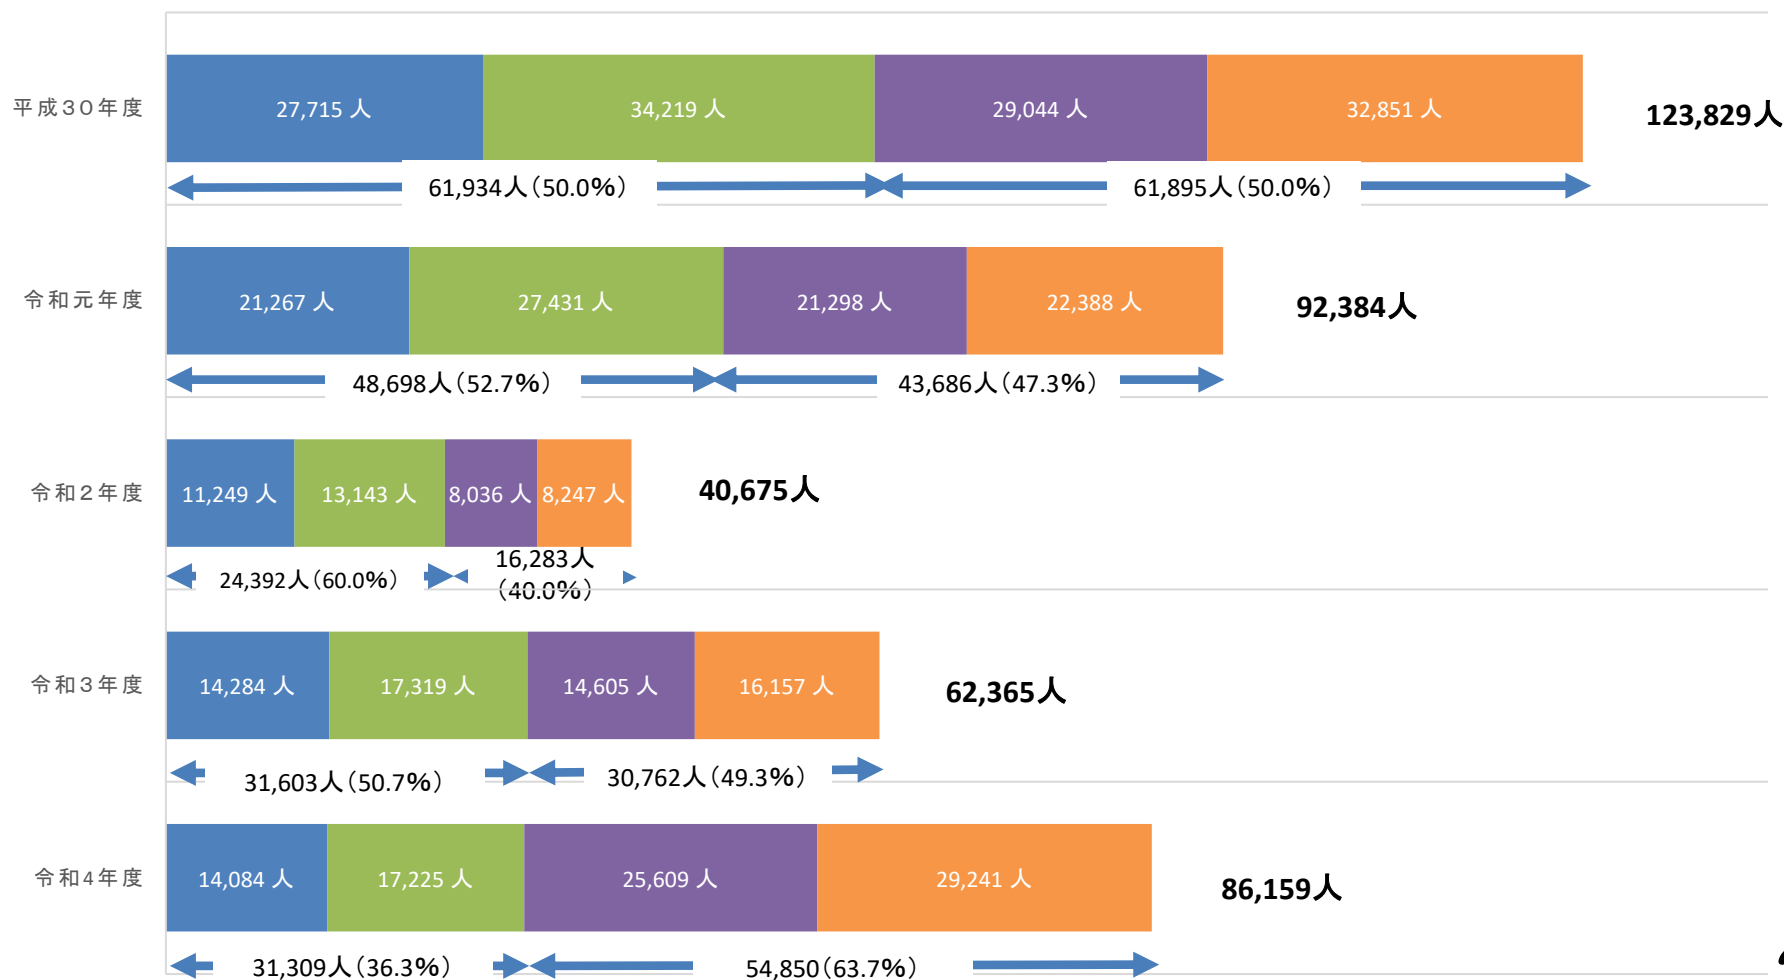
平成30年度
27,715 人
34,219 人
29,044 人
32,851 人
123,829人
61,934人(50.0%)
61,895人(50.0%)

令和元年度
21,267 人
27,431 人
21,298 人
22,388 人
92,384人
48,698人(52.7%)
43,686人(47.3%)

令和2年度
11,249 人
13,143 人
8,036 人
8,247 人
40,675人
24,392人(60.0%)
16,283人 (40.0%)

令和3年度
14,284 人
17,319 人
14,605 人
16,157 人
62,365人
31,603人(50.7%)
30,762人(49.3%)

令和4年度
14,084 人
17,225 人
25,609 人
29,241 人
86,159人
31,309人(36.3%)
54,850(63.7%)